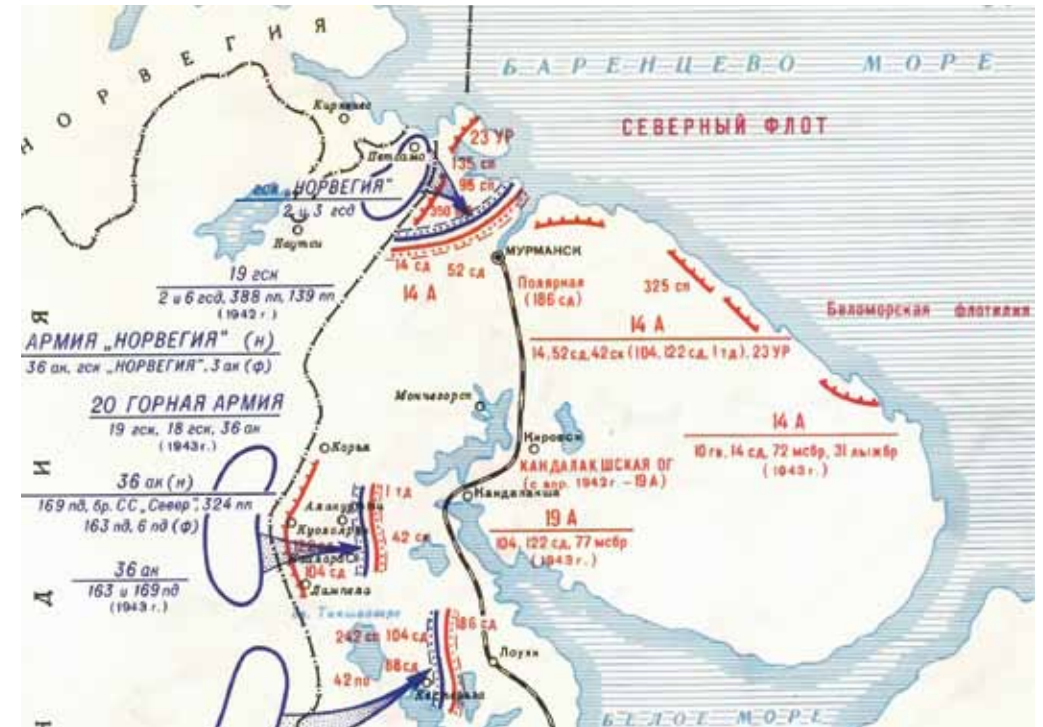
НОРВЕГИЯ

Б А Р Е Н Ц Е В О   М О Р Е

СЕВЕРНЫЙ ФЛОТ

Киркенес

Петсамо

23 УР

135 сп

95 сп

350

гск „НОРВЕГИЯ"
2 и 3 гсд

Наутси

МУРМАНСК

14 сд

52 сд

14 А

Полярная
(186 сд)

325 сп

Беломорская флотилия

19 гск
2 и 6 гсд, 388 пп, 139 пп
(1942 г.)

14 А
14, 52 сд, 42 ск (104, 122 сд, 1 тд), 23 УР

АРМИЯ „НОРВЕГИЯ" (н)
36 ак, гск „НОРВЕГИЯ", 3 ак (ф)

Мончегорск

20 ГОРНАЯ АРМИЯ
19 гск, 18 гск, 36 ак
(1943 г.)

14 А
10 гв, 14 сд, 72 мсбр, 31 лыжбр
(1943 г.)

Кировск

Корья

КАНДАЛАКШСКАЯ ОГ
(с апр. 1942 г. – 19 А)

36 ак (н)
169 пд, бр. СС „Север", 324 пп
163 пд, 6 пд (ф)

1 тд

Алакуртти

Кандалакша

42 ск

Куолаярви

19 А
104, 122 сд, 77 мсбр
(1943 г.)

Кайрала

104 сд

36 ак
163 и 169 пд
(1943 г.)

Лампела

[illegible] Тикшозеро

242 сп

104 сд

186 сд

Лоухи

42 пп

88 сд

Кестеньга

БЕЛОЕ МОРЕ

Д

И

Я